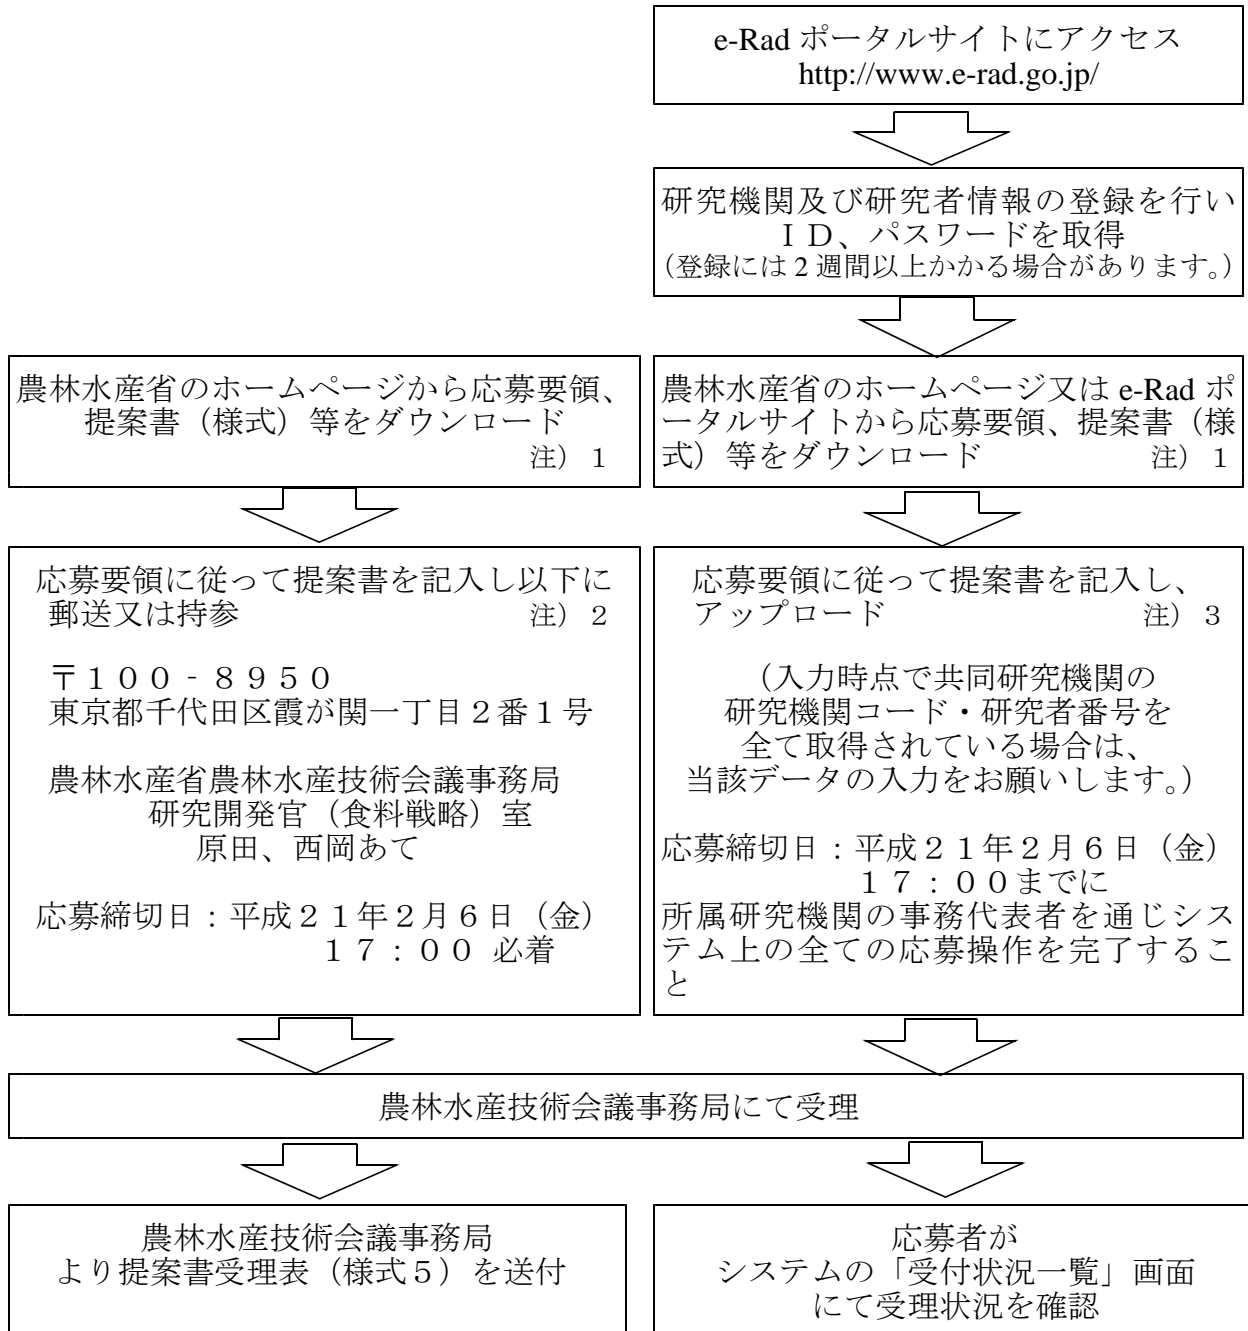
e-Rad ポータルサイトにアクセス
http://www.e-rad.go.jp/

研究機関及び研究者情報の登録を行い
ＩＤ、パスワードを取得
（登録には 2 週間以上かかる場合があります。）

農林水産省のホームページから応募要領、提案書（様式）等をダウンロード
注）１

農林水産省のホームページ又は e-Rad ポータルサイトから応募要領、提案書（様式）等をダウンロード
注）１

応募要領に従って提案書を記入し以下に郵送又は持参
注）２

〒１００－８９５０
東京都千代田区霞が関一丁目２番１号

農林水産省農林水産技術会議事務局
研究開発官（食料戦略）室
原田、西岡あて

応募締切日：平成２１年２月６日（金）
１７：００ 必着

応募要領に従って提案書を記入し、アップロード
注）３

（入力時点で共同研究機関の研究機関コード・研究者番号を全て取得されている場合は、当該データの入力をお願いします。）

応募締切日：平成２１年２月６日（金）
１７：００までに
所属研究機関の事務代表者を通じシステム上の全ての応募操作を完了すること

農林水産技術会議事務局にて受理

農林水産技術会議事務局
より提案書受理表（様式５）を送付

応募者が
システムの「受付状況一覧」画面
にて受理状況を確認